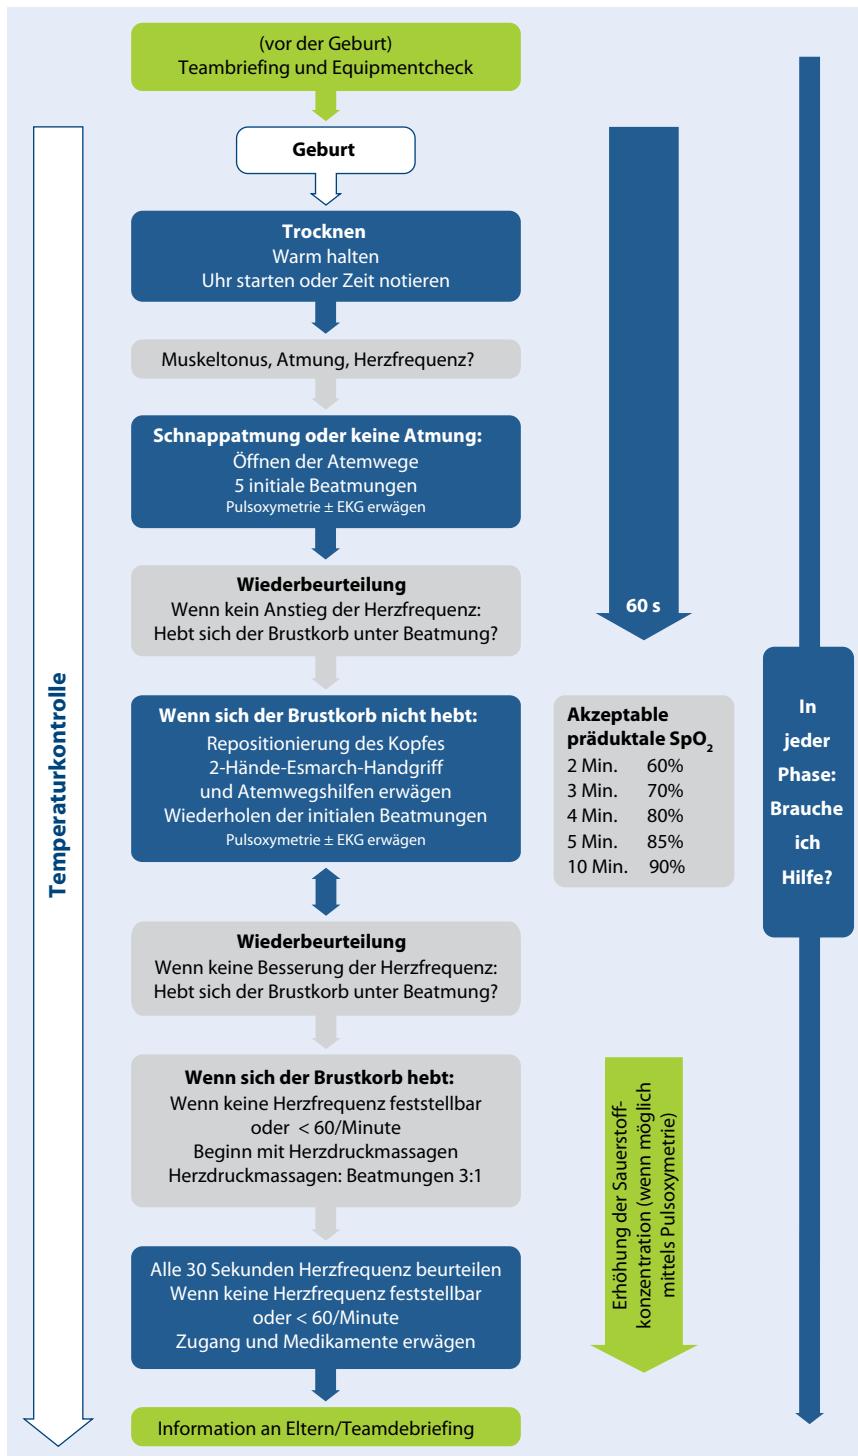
(vor der Geburt)
Teambriefing und Equipmentcheck

Geburt

Trocknen
Warm halten
Uhr starten oder Zeit notieren

Muskeltonus, Atmung, Herzfrequenz?

Schnappatmung oder keine Atmung:
Öffnen der Atemwege
5 initiale Beatmungen
Pulsoxymetrie ± EKG erwägen

Wiederbeurteilung
Wenn kein Anstieg der Herzfrequenz:
Hebt sich der Brustkorb unter Beatmung?

60 s

Temperaturkontrolle

Wenn sich der Brustkorb nicht hebt:
Repositionierung des Kopfes
2-Hände-Esmarch-Handgriff
und Atemwegshilfen erwägen
Wiederholen der initialen Beatmungen
Pulsoxymetrie ± EKG erwägen

Akzeptable präduktale $SpO_2$
| | |
|---|---|
| 2 Min. | 60% |
| 3 Min. | 70% |
| 4 Min. | 80% |
| 5 Min. | 85% |
| 10 Min. | 90% |

In jeder Phase: Brauche ich Hilfe?

Wiederbeurteilung
Wenn keine Besserung der Herzfrequenz:
Hebt sich der Brustkorb unter Beatmung?

Wenn sich der Brustkorb hebt:
Wenn keine Herzfrequenz feststellbar
oder < 60/Minute
Beginn mit Herzdruckmassagen
Herzdruckmassagen: Beatmungen 3:1

Erhöhung der Sauerstoffkonzentration (wenn möglich mittels Pulsoxymetrie)

Alle 30 Sekunden Herzfrequenz beurteilen
Wenn keine Herzfrequenz feststellbar
oder < 60/Minute
Zugang und Medikamente erwägen

Information an Eltern/Teamdebriefing